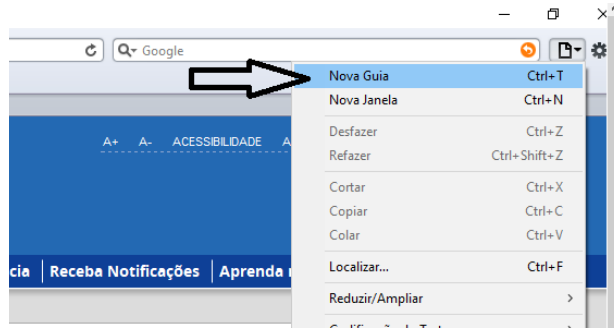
Google

A+ A- ACESSIBILIDADE A

cia | Receba Notificações | Aprenda

Nova Guia Ctrl+T
Nova Janela Ctrl+N
Desfazer Ctrl+Z
Refazer Ctrl+Shift+Z
Cortar Ctrl+X
Copiar Ctrl+C
Colar Ctrl+V
Localizar... Ctrl+F
Reduzir/Ampliar
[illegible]